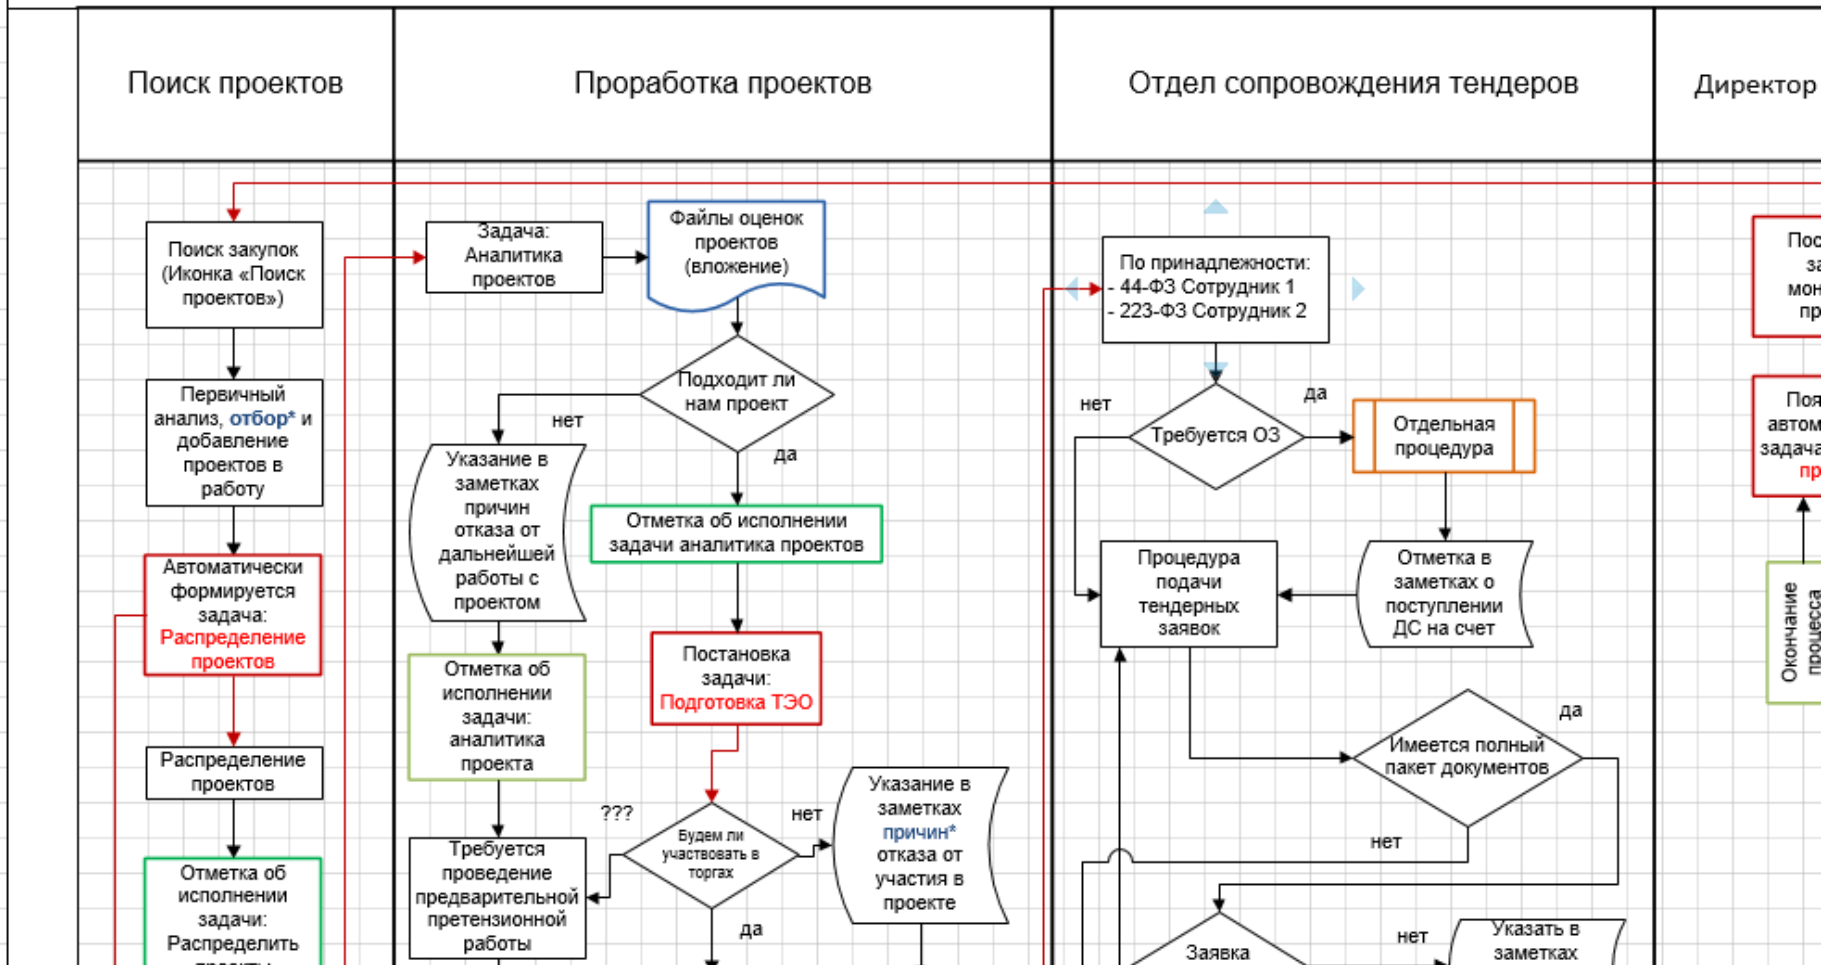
Поиск проектов

Проработка проектов

Отдел сопровождения тендеров

Директор

Поиск закупок (Иконка «Поиск проектов»)

Первичный анализ, отбор* и добавление проектов в работу

Автоматически формируется задача: Распределение проектов

Распределение проектов

Отметка об исполнении задачи: Распределить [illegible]

Задача: Аналитика проектов

Файлы оценок проектов (вложение)

Подходит ли нам проект

нет

да

Указание в заметках причин отказа от дальнейшей работы с проектом

Отметка об исполнении задачи аналитика проектов

Отметка об исполнении задачи: аналитика проекта

Постановка задачи: Подготовка ТЭО

Требуется проведение предварительной претензионной работы

???

Будем ли участвовать в торгах

нет

да

Указание в заметках причин* отказа от участия в проекте

По принадлежности:
- 44-ФЗ Сотрудник 1
- 223-ФЗ Сотрудник 2

нет

да

Требуется ОЗ

Отдельная процедура

Процедура подачи тендерных заявок

Отметка в заметках о поступлении ДС на счет

да

Имеется полный пакет документов

нет

Заявка

нет

Указать в заметках

Пос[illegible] за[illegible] мон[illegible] пр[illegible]

Поя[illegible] автом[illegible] задача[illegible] пр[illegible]

Окончание процесса